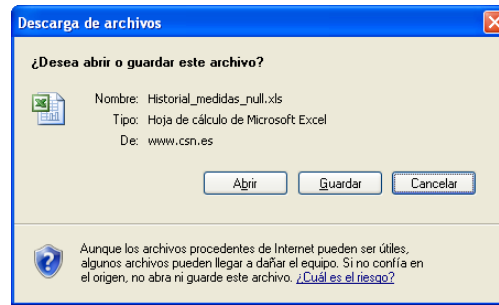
Descarga de archivos

¿Desea abrir o guardar este archivo?

Nombre: Historial_medidas_null.xls
Tipo: Hoja de cálculo de Microsoft Excel
De: www.csn.es

Abrir
Guardar
Cancelar

Aunque los archivos procedentes de Internet pueden ser útiles, algunos archivos pueden llegar a dañar el equipo. Si no confía en el origen, no abra ni guarde este archivo. ¿Cuál es el riesgo?